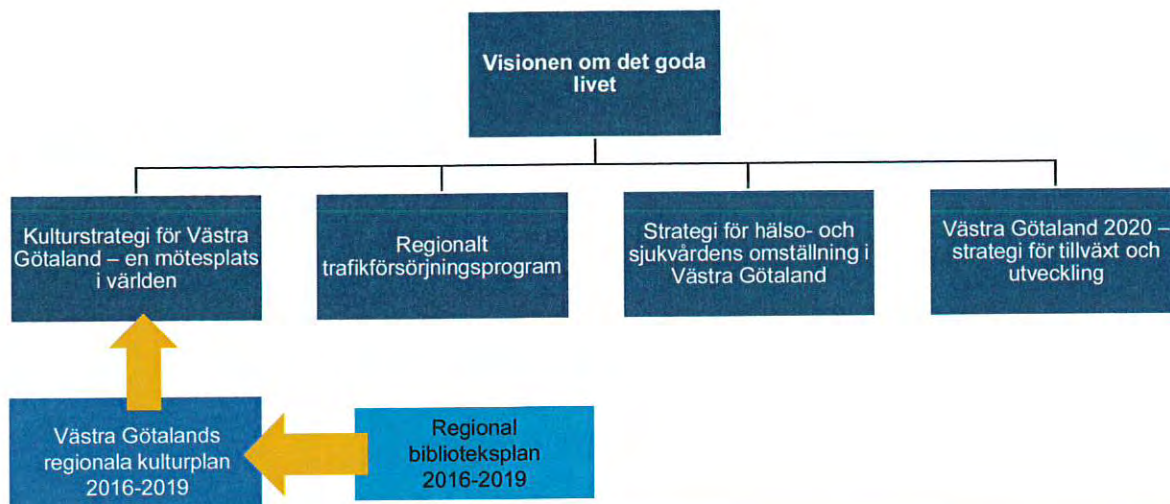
Visionen om det goda livet

Kulturstrategi för Västra Götaland – en mötesplats i världen

Regionalt trafikförsörjningsprogram

Strategi för hälso- och sjukvårdens omställning i Västra Götaland

Västra Götaland 2020 – strategi för tillväxt och utveckling

Västra Götalands regionala kulturplan 2016-2019

Regional biblioteksplan 2016-2019